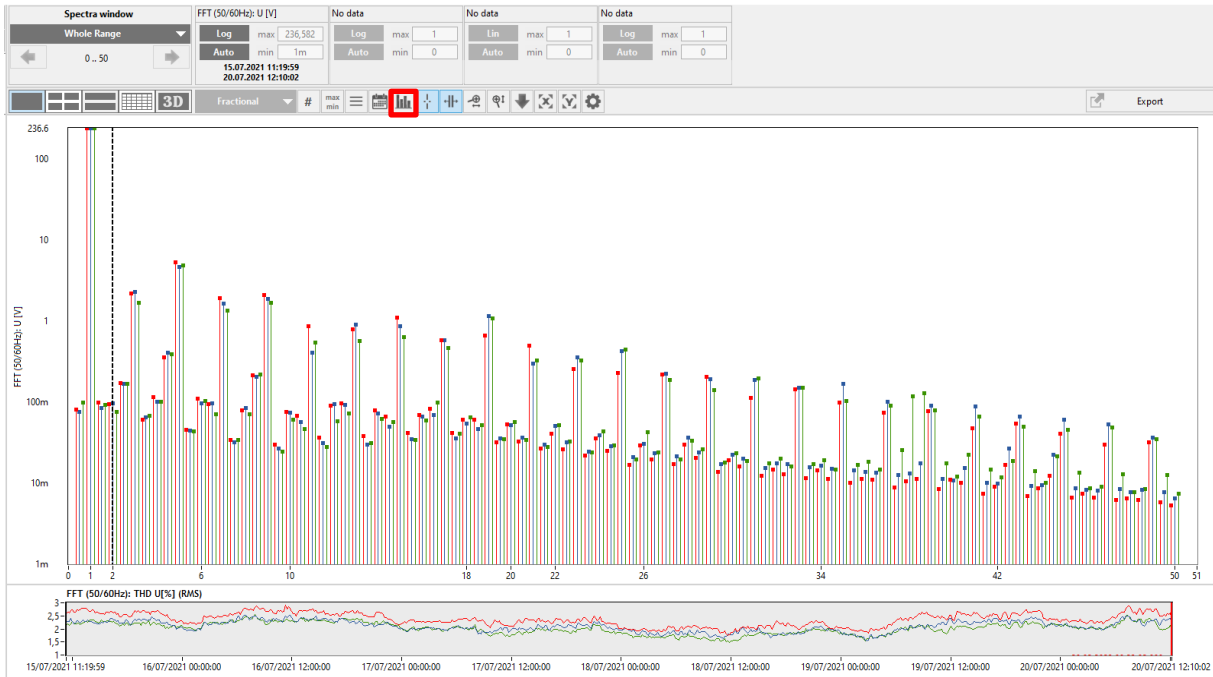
Spectra window
Whole Range
0 .. 50

FFT (50/60Hz): U [V]
Log max 236,582
Auto min 1m
15.07.2021 11:19:59
20.07.2021 12:10:02

No data
Log max 1
Auto min 0

No data
Lin max 1
Auto min 0

No data
Log max 1
Auto min 0

3D
Fractional
#
max
min
Export

236.6
100
10
1
100m
10m
1m

FFT (50/60Hz): U [V]

0 1 2 6 10 18 20 22 26 34 42 50 51

FFT (50/60Hz): THD U[%] (RMS)
3
2,5
2
1,5
1

15/07/2021 11:19:59 16/07/2021 00:00:00 16/07/2021 12:00:00 17/07/2021 00:00:00 17/07/2021 12:00:00 18/07/2021 00:00:00 18/07/2021 12:00:00 19/07/2021 00:00:00 19/07/2021 12:00:00 20/07/2021 00:00:00 20/07/2021 12:10:02